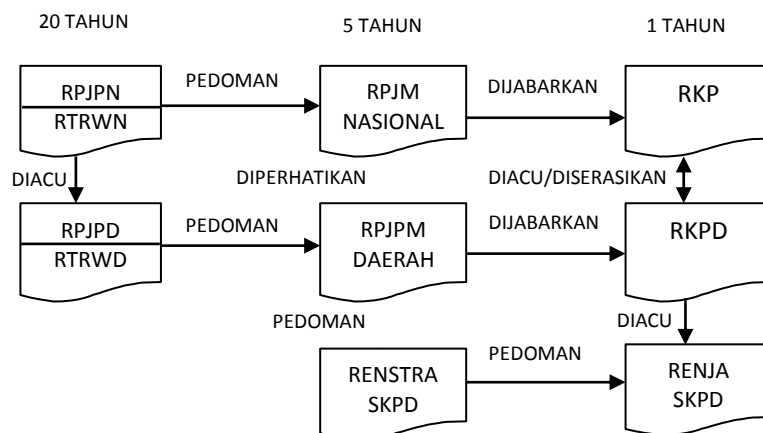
20 TAHUN

5 TAHUN

1 TAHUN

RPJPN
RTRWN

PEDOMAN

RPJM
NASIONAL

DIJABARKAN

RKP

DIACU

DIPERHATIKAN

DIACU/DISERASIKAN

RPJPD
RTRWD

PEDOMAN

RPJPM
DAERAH

DIJABARKAN

RKPD

PEDOMAN

DIACU

RENSTRA
SKPD

PEDOMAN

RENJA
SKPD